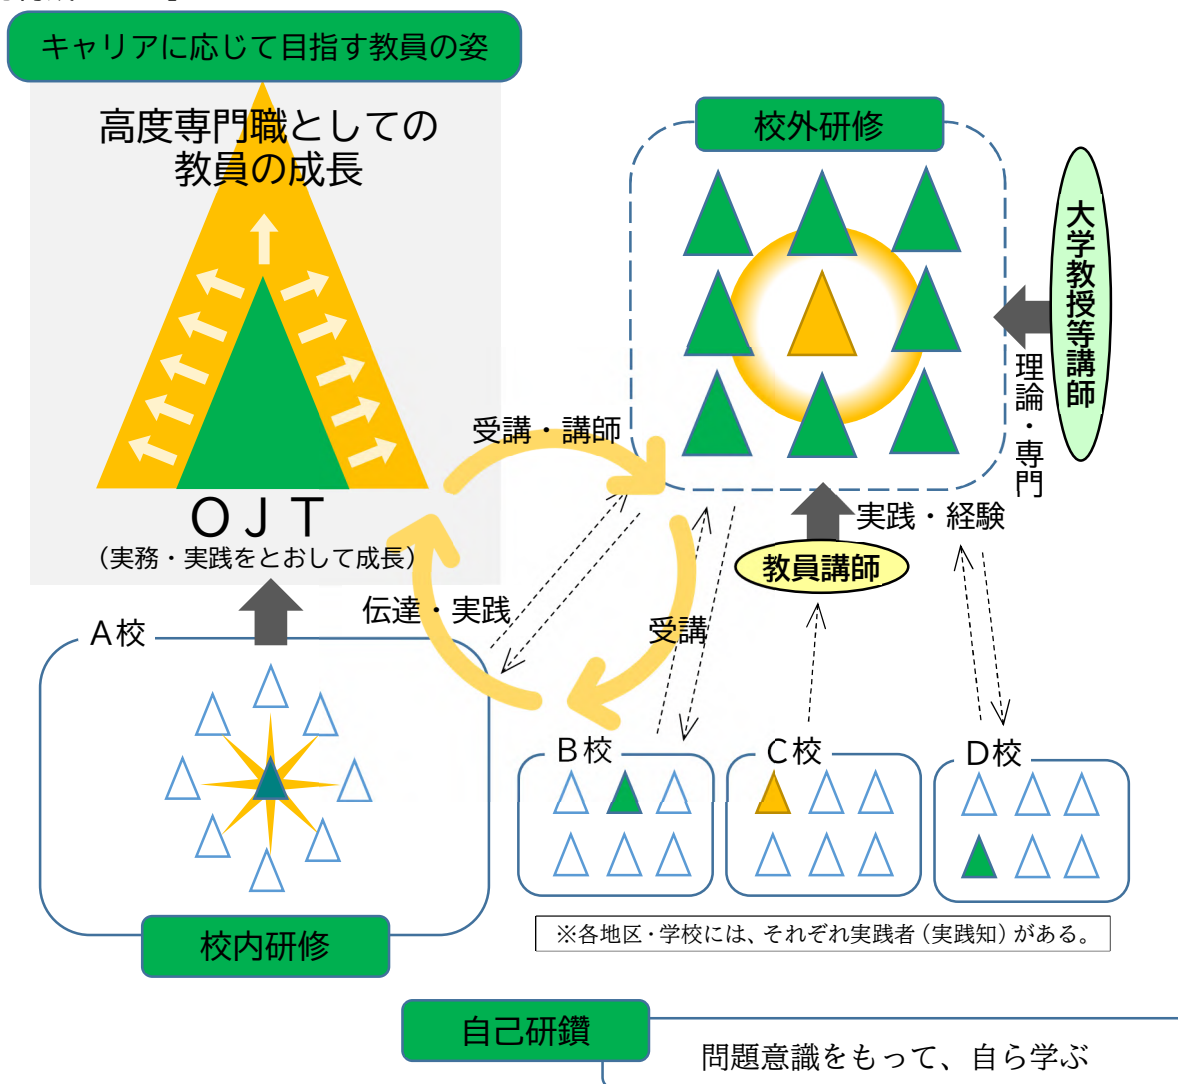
キャリアに応じて目指す教員の姿

高度専門職としての教員の成長

ＯＪＴ
（実務・実践をとおして成長）

校外研修

大学教授等講師

理論・専門

受講・講師

実践・経験

教員講師

伝達・実践

受講

Ａ校

Ｂ校

Ｃ校

Ｄ校

校内研修

※各地区・学校には、それぞれ実践者（実践知）がある。

自己研鑽

問題意識をもって、自ら学ぶ